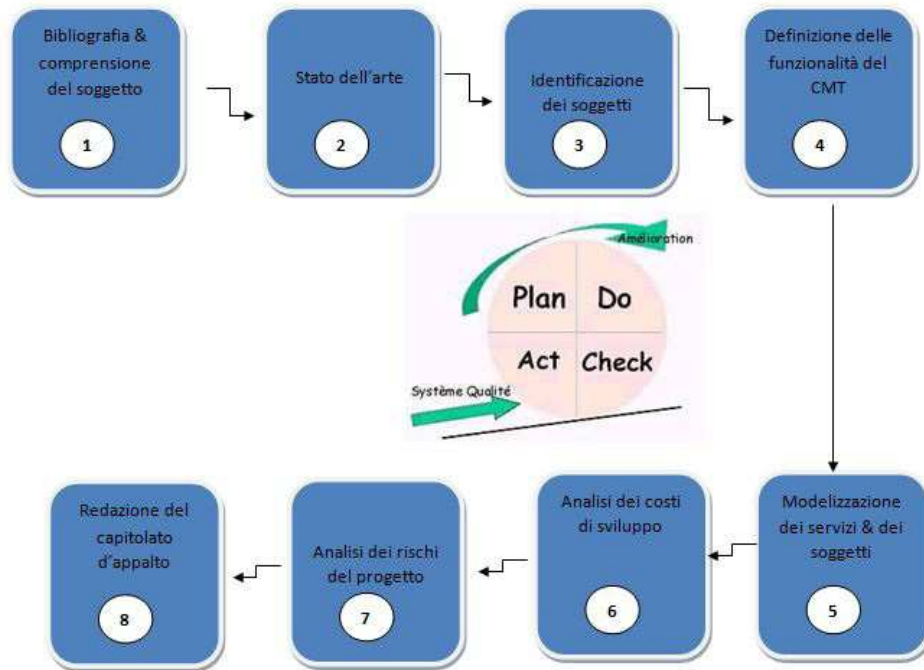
Bibliografia & comprensione del soggetto

1

Stato dell'arte

2

Identificazione dei soggetti

3

Definizione delle funzionalità del CMT

4

Amélioration

Plan

Do

Act

Check

Système Qualité

Redazione del capitolato d'appalto

8

Analisi dei rischi del progetto

7

Analisi dei costi di sviluppo

6

Modelizzazione dei servizi & dei soggetti

5